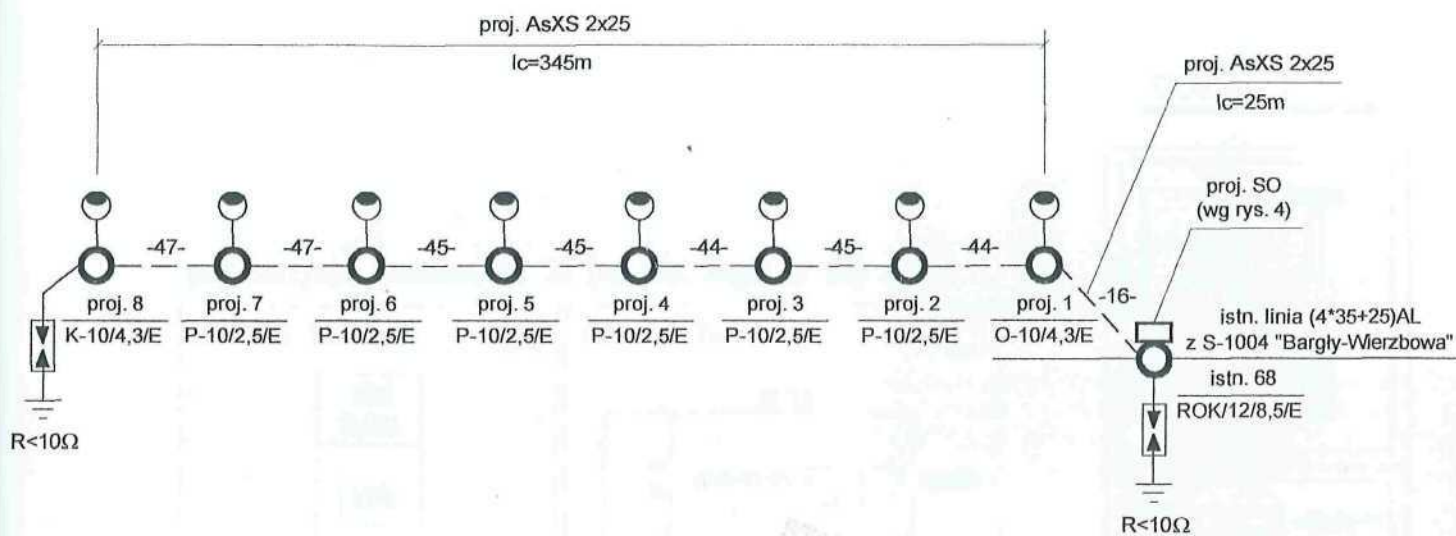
proj. AsXS 2x25

lc=345m

proj. AsXS 2x25

lc=25m

proj. SO
(wg rys. 4)

-47- -47- -45- -45- -44- -45- -44-

-16-

proj. 8
K-10/4,3/E

proj. 7
P-10/2,5/E

proj. 6
P-10/2,5/E

proj. 5
P-10/2,5/E

proj. 4
P-10/2,5/E

proj. 3
P-10/2,5/E

proj. 2
P-10/2,5/E

proj. 1
O-10/4,3/E

istn. linia (4*35+25)AL
z S-1004 "Bargły-Wierzbowa"

istn. 68
ROK/12/8,5/E

R<10Ω

R<10Ω